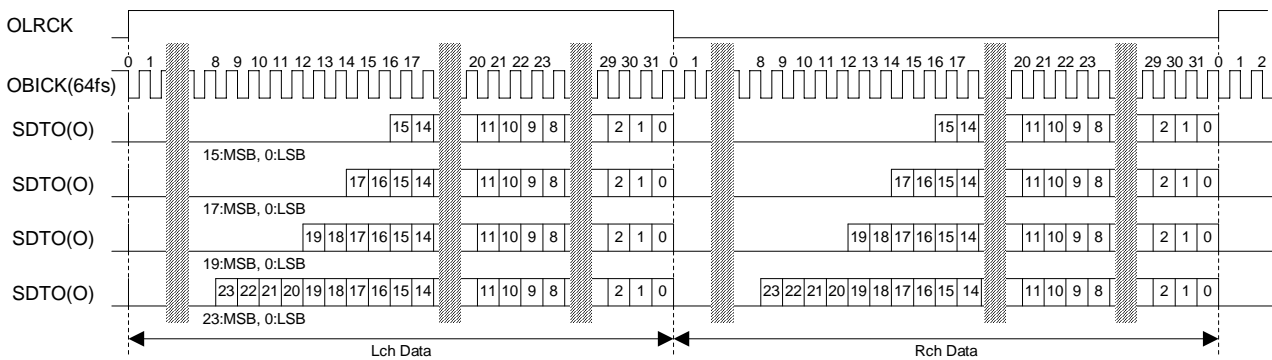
OLRCK

0 1 8 9 10 11 12 13 14 15 16 17 20 21 22 23 29 30 31 0 1 8 9 10 11 12 13 14 15 16 17 20 21 22 23 29 30 31 0 1 2

OBICK(64fs)

SDTO(O) 15 14 11 10 9 8 2 1 0 15 14 11 10 9 8 2 1 0

15:MSB, 0:LSB

SDTO(O) 17 16 15 14 11 10 9 8 2 1 0 17 16 15 14 11 10 9 8 2 1 0

17:MSB, 0:LSB

SDTO(O) 19 18 17 16 15 14 11 10 9 8 2 1 0 19 18 17 16 15 14 11 10 9 8 2 1 0

19:MSB, 0:LSB

SDTO(O) 23 22 21 20 19 18 17 16 15 14 11 10 9 8 2 1 0 23 22 21 20 19 18 17 16 15 14 11 10 9 8 2 1 0

23:MSB, 0:LSB

Lch Data

Rch Data